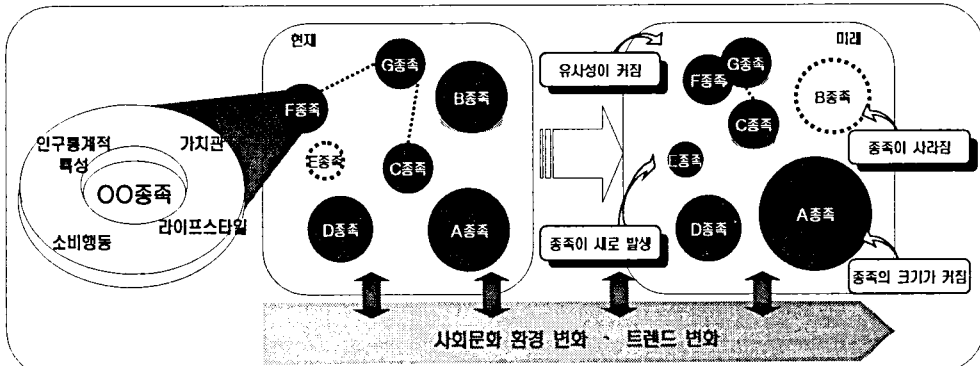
인구통계적 특성

가치관

OO종족

소비행동

라이프스타일

현재

G종족

F종족

B종족

E종족

C종족

D종족

A종족

유사성이 커짐

종족이 새로 발생

미래

F종족

G종족

C종족

B종족

E종족

종족이 사라짐

D종족

A종족

종족의 크기가 커짐

사회문화 환경 변화 、 트렌드 변화